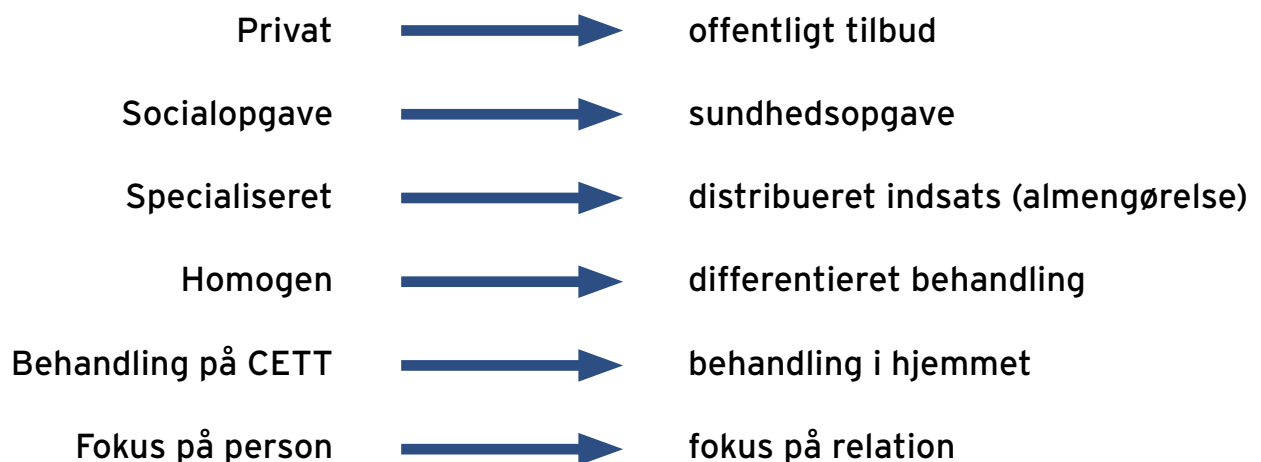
Privat → offentligt tilbud

Socialopgave → sundhedsopgave

Specialiseret → distribueret indsats (almengørelse)

Homogen → differentieret behandling

Behandling på CETT → behandling i hjemmet

Fokus på person → fokus på relation